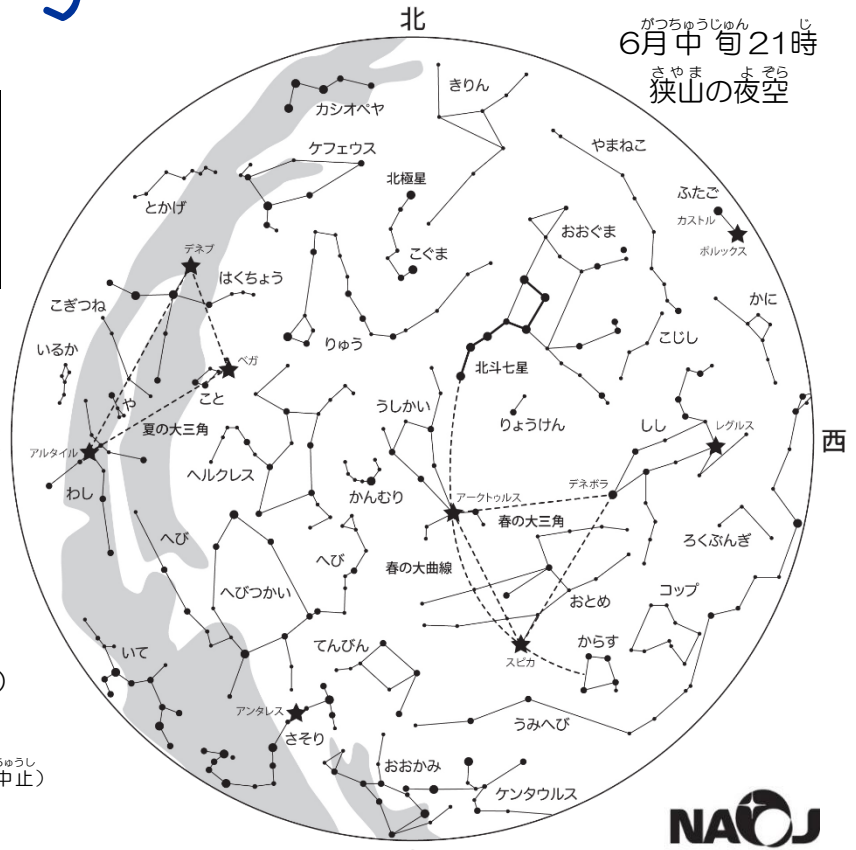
北

がつちゅうじゅん　じ
6月中旬21時
さやま　よぞら
狭山の夜空

西

カシオペヤ
きりん
ケフェウス
やまねこ
北極星
ふたご
とかげ
カストル
ポルックス
おおぐま
こぐま
デネブ
はくちょう
かに
こぎつね
りゅう
こじし
ベガ
いるか
北斗七星
こと
や
うしかい
りょうけん
しし
夏の大三角
レグルス
アルタイル
ヘルクレス
デネボラ
わし
かんむり
アークトゥルス
春の大三角
へび
ろくぶんぎ
へび
春の大曲線
へびつかい
おとめ
コップ
てんびん
からす
いて
スピカ
アンタレス
さそり
うみへび
おおかみ
ケンタウルス
NAOJ

)
ちゅうし
中止)